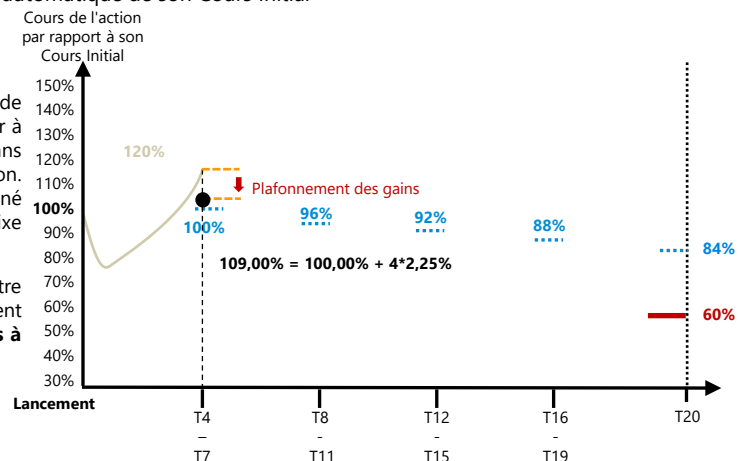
Cours de l'action par rapport à son Cours Initial

150%
140%
130%
120%
110%
100%
90%
80%
70%
60%
50%
40%
30%

de
r à
ans
on.
né
xe

tre
ent
s à

120%

Plafonnement des gains

100%

96%

92%

88%

84%

60%

109,00% = 100,00% + 4*2,25%

Lancement

T4
–
T7

T8
-
T11

T12
-
T15

T16
-
T19

T20